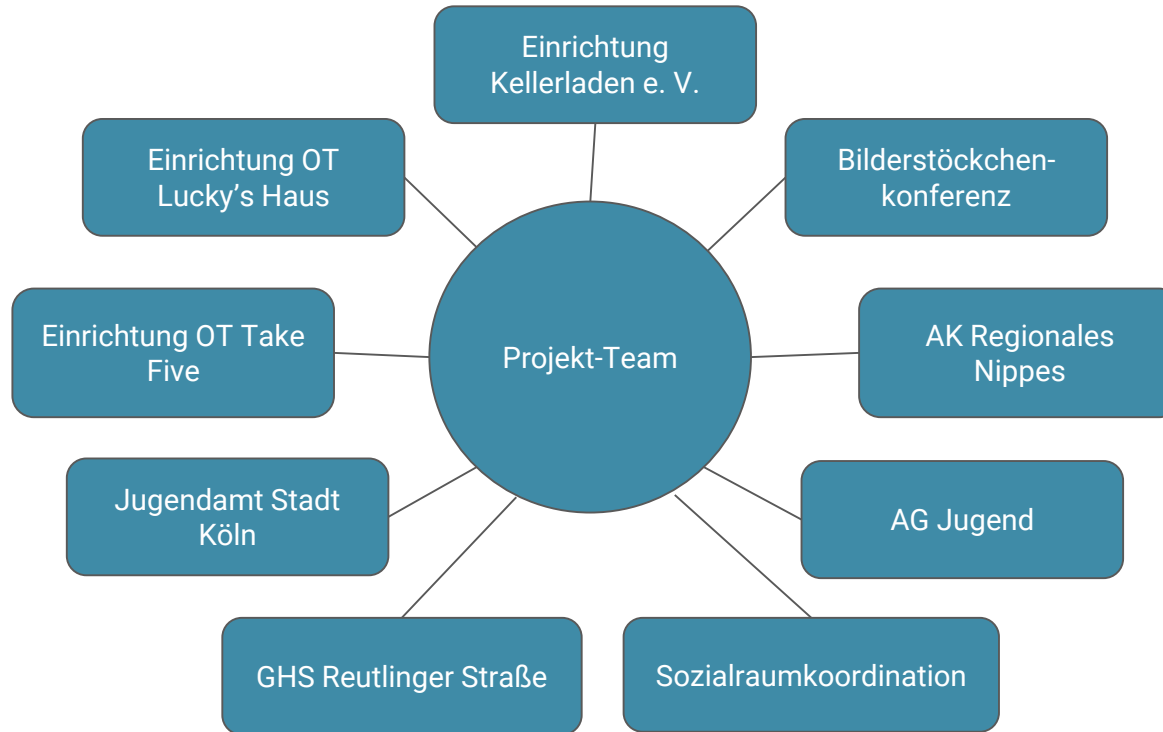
Einrichtung Kellerladen e. V.

Einrichtung OT Lucky's Haus

Bilderstöckchen-konferenz

Einrichtung OT Take Five

Projekt-Team

AK Regionales Nippes

Jugendamt Stadt Köln

AG Jugend

GHS Reutlinger Straße

Sozialraumkoordination